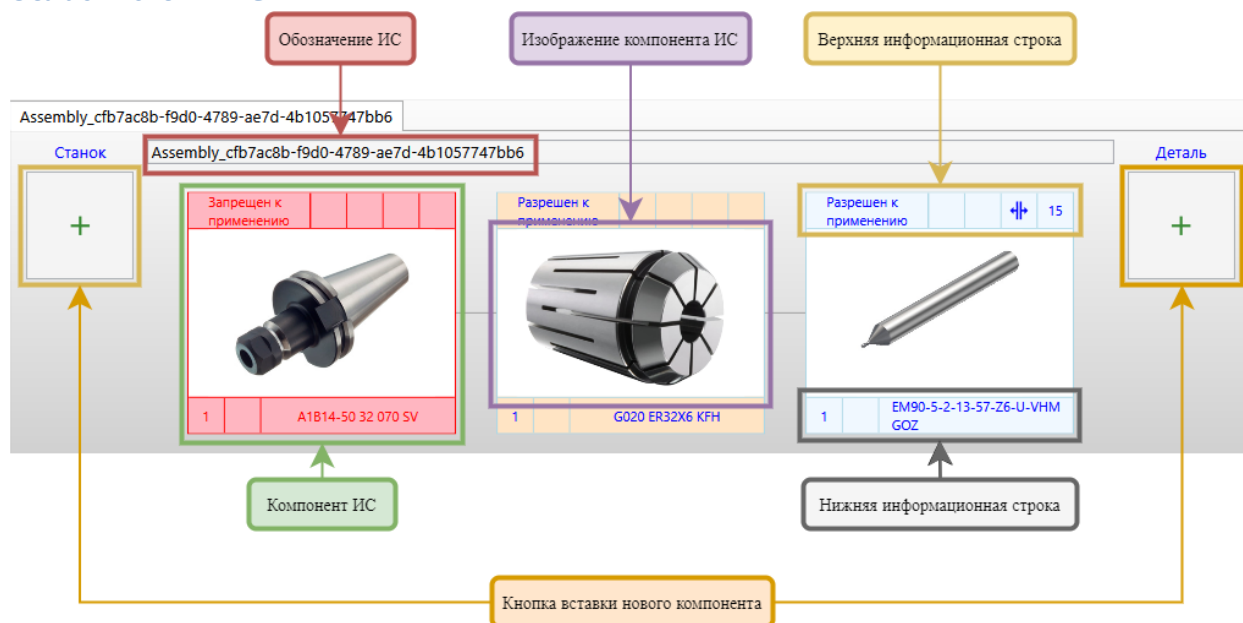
Обозначение ИС

Изображение компонента ИС

Верхняя информационная строка

Assembly_cfb7ac8b-f9d0-4789-ae7d-4b1057747bb6

Станок

Assembly_cfb7ac8b-f9d0-4789-ae7d-4b1057747bb6

Деталь

+

Запрещен к применению

1

A1B14-50 32 070 SV

Разрешен к применению

1

G020 ER32X6 KFH

Разрешен к применению

15

1

EM90-5-2-13-57-Z6-U-VHM GOZ

+

Компонент ИС

Нижняя информационная строка

Кнопка вставки нового компонента